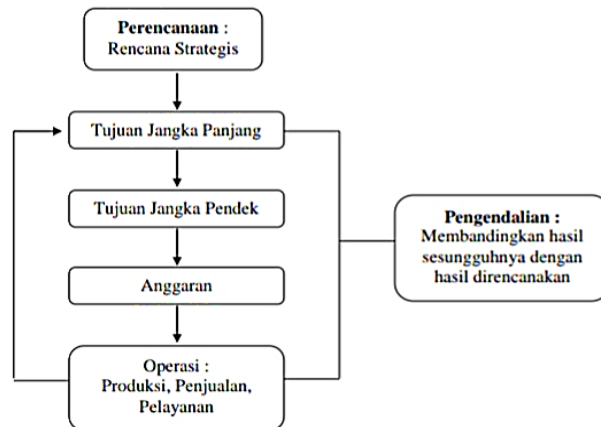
Perencanaan :
Rencana Strategis

Tujuan Jangka Panjang

Tujuan Jangka Pendek

Anggaran

Operasi :
Produksi, Penjualan, Pelayanan

Pengendalian :
Membandingkan hasil sesungguhnya dengan hasil direncanakan